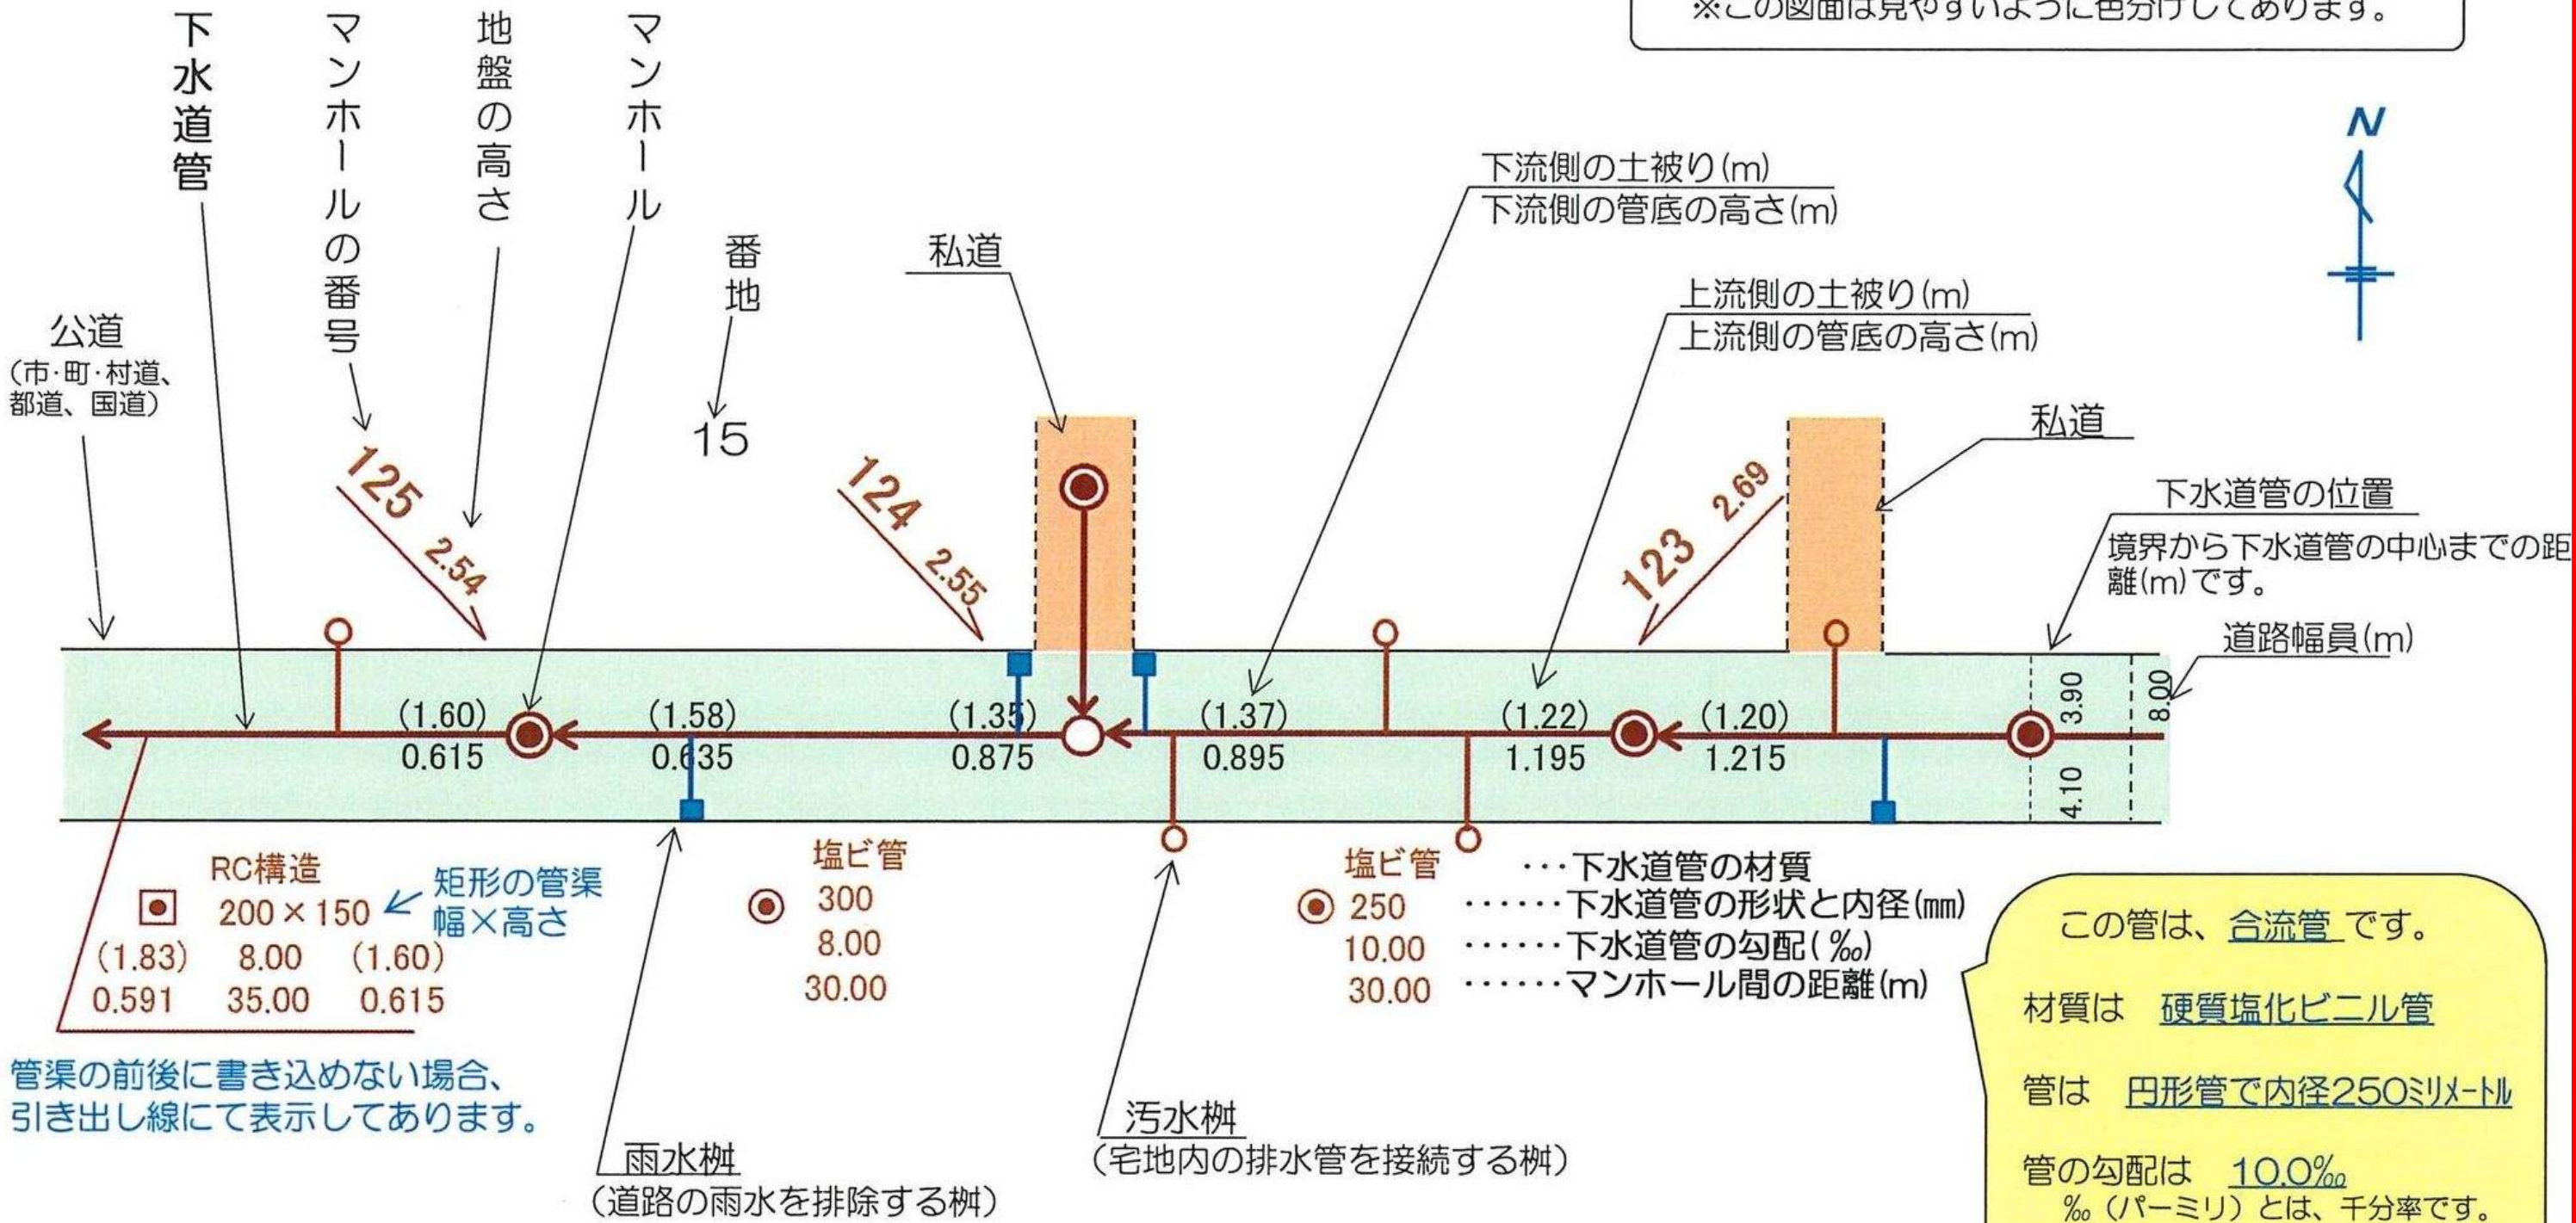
※この図面は見やすいように色分けしてあります。

下水道管

マンホールの番号

地盤の高さ

マンホール

番地

15

公道
(市·町·村道、都道、国道)

私道

下流側の土被り(m)
下流側の管底の高さ(m)

上流側の土被り(m)
上流側の管底の高さ(m)

N

私道

下水道管の位置
境界から下水道管の中心までの距離(m)です。

道路幅員(m)

125 2.54

124 2.55

123 2.69

(1.60)
0.615

(1.58)
0.635

(1.35)
0.875

(1.37)
0.895

(1.22)
1.195

(1.20)
1.215

3.90
8.00
4.10

RC構造
200 × 150
(1.83) 8.00 (1.60)
0.591 35.00 0.615

矩形の管渠
幅×高さ

塩ビ管
300
8.00
30.00

塩ビ管
250
10.00
30.00

···下水道管の材質
······下水道管の形状と内径(mm)
······下水道管の勾配(‰)
······マンホール間の距離(m)

この管は、合流管です。

材質は 硬質塩化ビニル管

管は 円形管で内径250ミリメートル

管の勾配は 10.0‰
‰(パーミリ)とは、千分率です。

管渠の前後に書き込めない場合、引き出し線にて表示してあります。

雨水桝
(道路の雨水を排除する桝)

汚水桝
(宅地内の排水管を接続する桝)